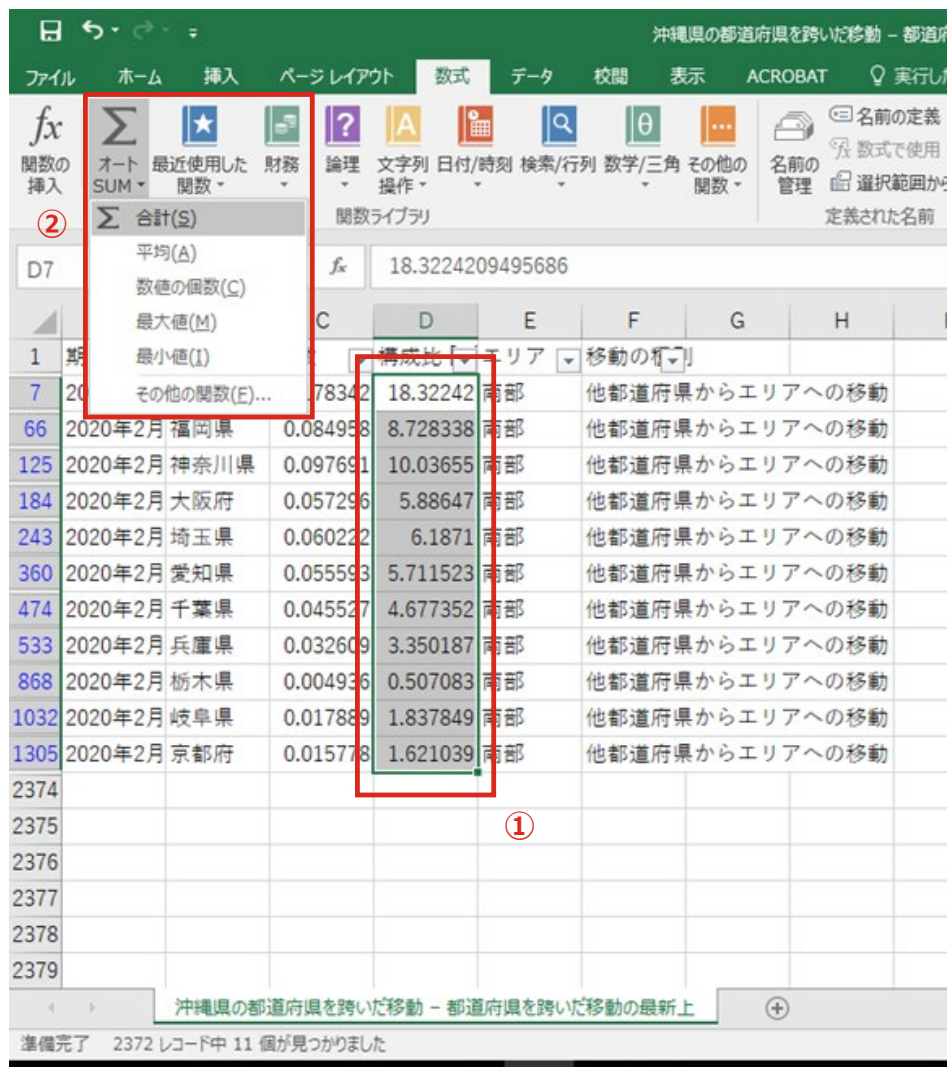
沖縄県の都道府県を跨いだ移動 – 都道府

ファイル ホーム 挿入 ページレイアウト 数式 データ 校閲 表示 ACROBAT 実行した

関数の挿入 オートSUM 最近使用した関数 財務 論理 文字列操作 日付/時刻 検索/行列 数学/三角 その他の関数 名前の管理 名前の定義 数式で使用 選択範囲から

関数ライブラリ 定義された名前

②

合計(S)
平均(A)
数値の個数(C)
最大値(M)
最小値(I)
その他の関数(F)...

D7 18.3224209495686

| | B | | C | D | E | F | G | H |
|---|---|---|---|---|---|---|---|---|
| 1 | 期 | | | 構成比 | エリア | 移動の種別 | | |
| 7 | 20 | | 78342 | 18.32242 | 南部 | 他都道府県からエリアへの移動 | | |
| 66 | 2020年2月 | 福岡県 | 0.084958 | 8.728338 | 南部 | 他都道府県からエリアへの移動 | | |
| 125 | 2020年2月 | 神奈川県 | 0.097691 | 10.03655 | 南部 | 他都道府県からエリアへの移動 | | |
| 184 | 2020年2月 | 大阪府 | 0.057296 | 5.88647 | 南部 | 他都道府県からエリアへの移動 | | |
| 243 | 2020年2月 | 埼玉県 | 0.060222 | 6.1871 | 南部 | 他都道府県からエリアへの移動 | | |
| 360 | 2020年2月 | 愛知県 | 0.055593 | 5.711523 | 南部 | 他都道府県からエリアへの移動 | | |
| 474 | 2020年2月 | 千葉県 | 0.045527 | 4.677352 | 南部 | 他都道府県からエリアへの移動 | | |
| 533 | 2020年2月 | 兵庫県 | 0.032609 | 3.350187 | 南部 | 他都道府県からエリアへの移動 | | |
| 868 | 2020年2月 | 栃木県 | 0.004936 | 0.507083 | 南部 | 他都道府県からエリアへの移動 | | |
| 1032 | 2020年2月 | 岐阜県 | 0.017889 | 1.837849 | 南部 | 他都道府県からエリアへの移動 | | |
| 1305 | 2020年2月 | 京都府 | 0.015778 | 1.621039 | 南部 | 他都道府県からエリアへの移動 | | |
| 2374 | | | | | | | | |
| 2375 | | | | | | | | |
| 2376 | | | | | | | | |
| 2377 | | | | | | | | |
| 2378 | | | | | | | | |
| 2379 | | | | | | | | |

①

沖縄県の都道府県を跨いだ移動 – 都道府県を跨いだ移動の最新上

準備完了 2372 レコード中 11 個が見つかりました